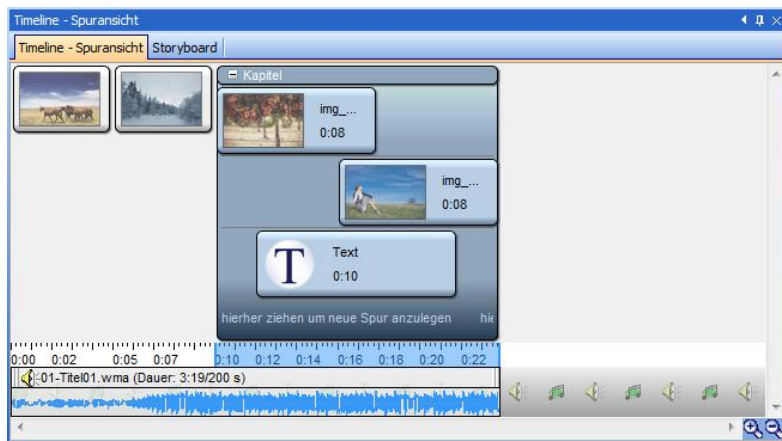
Timeline - Spuransicht

Timeline - Spuransicht | Storyboard

Kapitel

img_...
0:08

img_...
0:08

T
Text
0:10

hierher ziehen um neue Spur anzulegen hi

0:00 0:02 0:05 0:07 0:10 0:12 0:14 0:16 0:18 0:20 0:22

01-Titel01.wma (Dauer: 3:19/200 s)